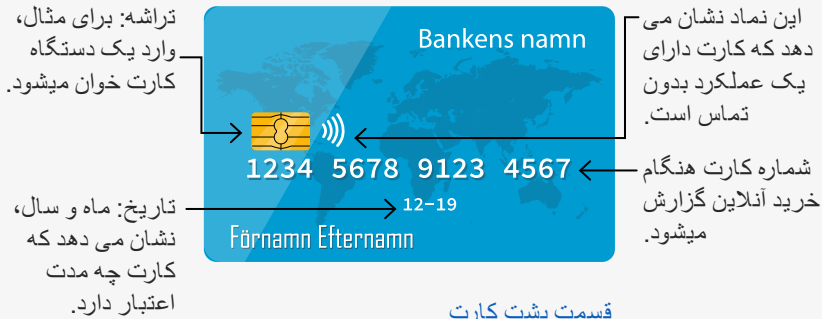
تراشه: برای مثال، وارد یک دستگاه کارت خوان میشود.

Bankens namn

این نماد نشان می دهد که کارت دارای یک عملکرد بدون تماس است.

1234 5678 9123 4567

شماره کارت هنگام خرید آنلاین گزارش میشود.

تاریخ: ماه و سال، نشان می دهد که کارت چه مدت اعتبار دارد.

12-19

Förnamn Efternamn

قسمت پشت کارت